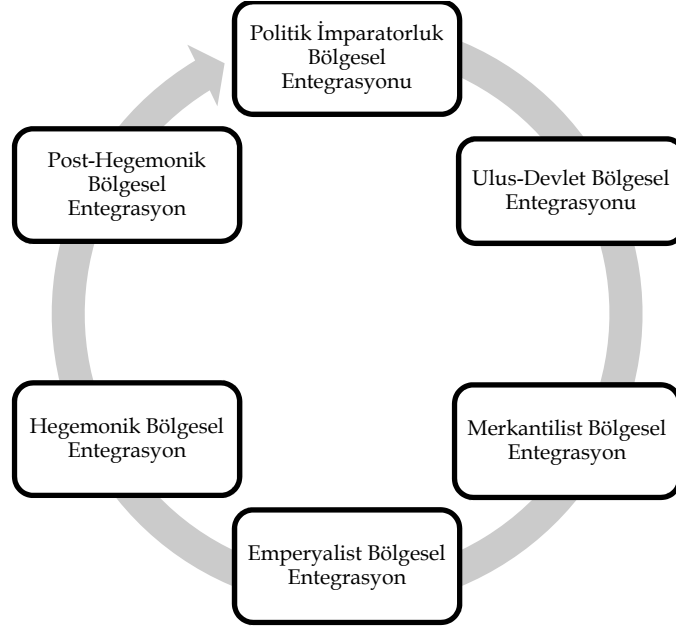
Politik İmparatorluk Bölgesel Entegrasyonu

Ulus-Devlet Bölgesel Entegrasyonu

Merkantilist Bölgesel Entegrasyon

Emperyalist Bölgesel Entegrasyon

Hegemonik Bölgesel Entegrasyon

Post-Hegemonik Bölgesel Entegrasyon